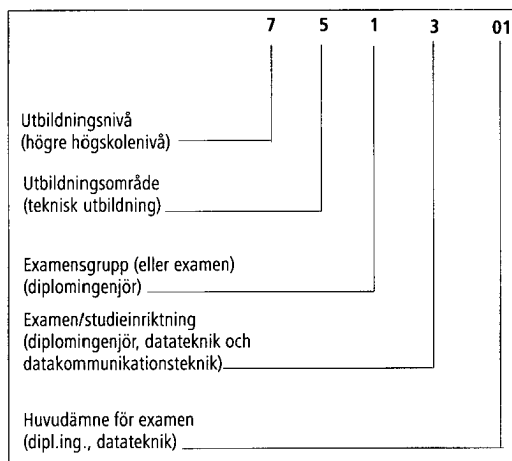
7 5 1 3 01

Utbildningsnivå
(högre högskolenivå)

Utbildningsområde
(teknisk utbildning)

Examensgrupp (eller examen)
(diplomingenjör)

Examen/studieinriktning
(diplomingenjör, datateknik och datakommunikationsteknik)

Huvudämne för examen
(dipl.ing., datateknik)